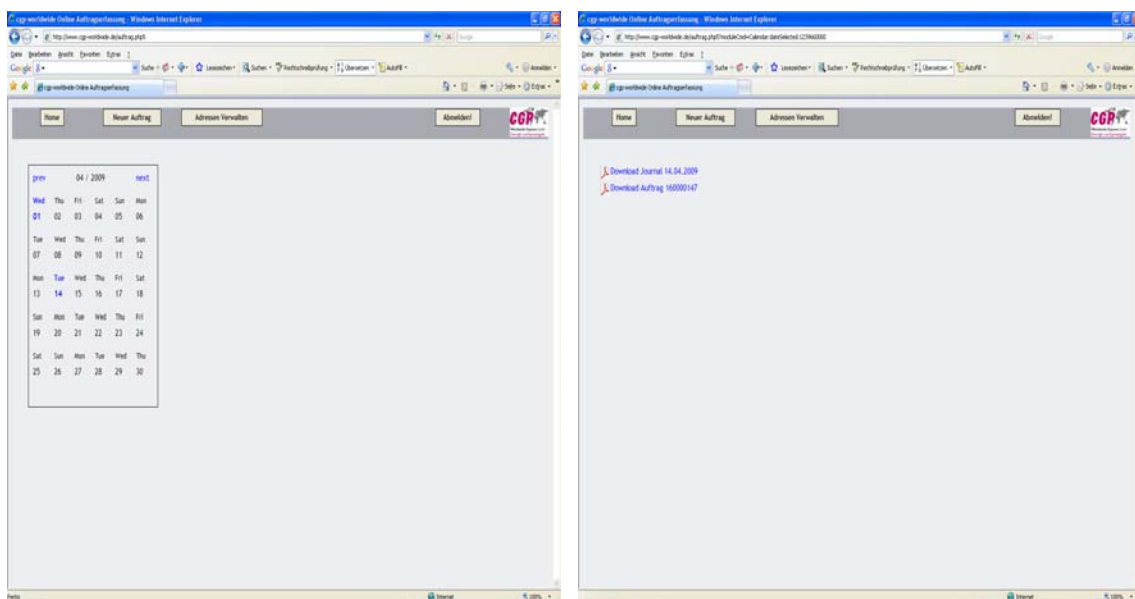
cgp-worldwide Online Auftragserfassung - Windows Internet Explorer

http://www.cgp-worldwide.de/auftrag.php5

Datei Bearbeiten Ansicht Favoriten Extras ?

Google

cgp-worldwide Online Auftragserfassung

Home | Neuer Auftrag | Adressen Verwalten | Abmelden!

CGP

prev 04 / 2009 next

| Wed | Thu | Fri | Sat | Sun | Mon |
|---|---|---|---|---|---|
| 01 | 02 | 03 | 04 | 05 | 06 |
| Tue | Wed | Thu | Fri | Sat | Sun |
| 07 | 08 | 09 | 10 | 11 | 12 |
| Mon | Tue | Wed | Thu | Fri | Sat |
| 13 | 14 | 15 | 16 | 17 | 18 |
| Sun | Mon | Tue | Wed | Thu | Fri |
| 19 | 20 | 21 | 22 | 23 | 24 |
| Sat | Sun | Mon | Tue | Wed | Thu |
| 25 | 26 | 27 | 28 | 29 | 30 |

Fertig | Internet | 100%

cgp-worldwide Online Auftragserfassung - Windows Internet Explorer

http://www.cgp-worldwide.de/auftrag.php5?moduleCmd=Calendar.dateSelected:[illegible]

Datei Bearbeiten Ansicht Favoriten Extras ?

Google

cgp-worldwide Online Auftragserfassung

Home | Neuer Auftrag | Adressen Verwalten | Abmelden!

CGP

Download Journal 14.04.2009

Download Auftrag 160000147

Internet | 100%